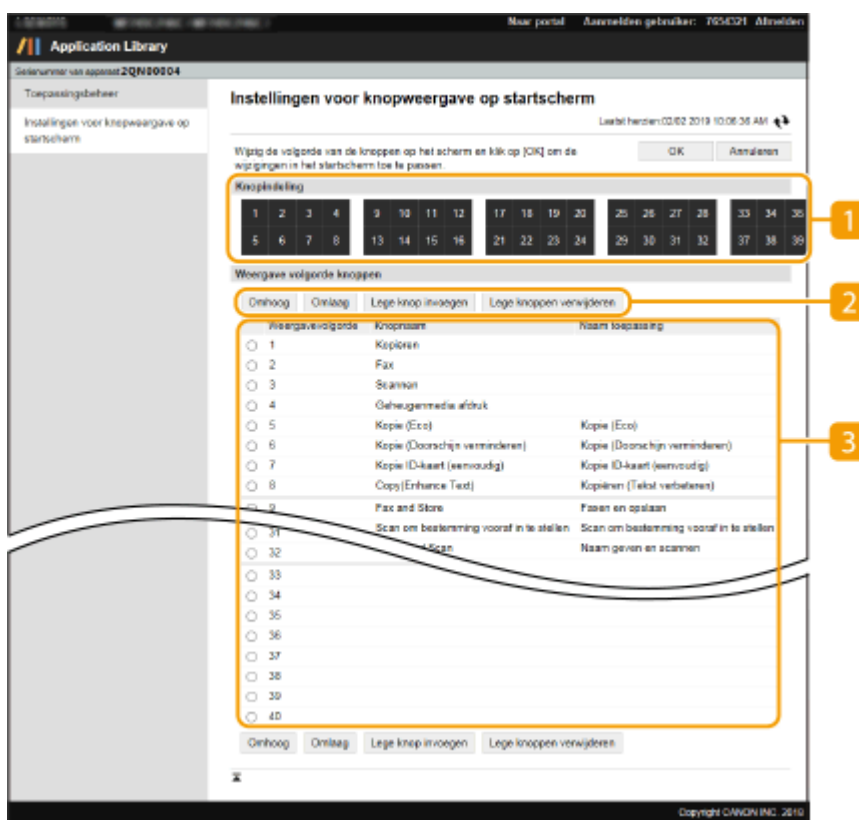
Naar portal Aanmelden gebruiker: 7654321 Afmelden

Application Library

Serienummer van apparaat 2QN00004

Toepassingsbeheer

Instellingen voor knopweergave op startscherm

Instellingen voor knopweergave op startscherm

Laatst herzien:02/02 2019 10:06:36 AM

Wijzig de volgorde van de knoppen op het scherm en klik op [OK] om de wijzigingen in het startscherm toe te passen.

OK Annuleren

Knopindeling

1 2 3 4 5 6 7 8 9 10 11 12 13 14 15 16 17 18 19 20 21 22 23 24 25 26 27 28 29 30 31 32 33 34 35 37 38 39

1

Weergave volgorde knoppen

Omhoog Omlaag Lege knop invoegen Lege knoppen verwijderen

2

| | Weergavevolgorde | Knopnaam | Naam toepassing |
|---|---|---|---|
| ○ | 1 | Kopiëren | |
| ○ | 2 | Fax | |
| ○ | 3 | Scannen | |
| ○ | 4 | Geheugenmedia afdruk | |
| ○ | 5 | Kopie (Eco) | Kopie (Eco) |
| ○ | 6 | Kopie (Doorschijn verminderen) | Kopie (Doorschijn verminderen) |
| ○ | 7 | Kopie ID-kaart (eenvoudig) | Kopie ID-kaart (eenvoudig) |
| ○ | 8 | Copy(Enhance Text) | Kopiëren (Tekst verbeteren) |
| ○ | 9 | Fax and Store | Faxen en opslaan |
| ○ | 31 | Scan om bestemming vooraf in te stellen | Scan om bestemming vooraf in te stellen |
| ○ | 32 | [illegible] Scan | Naam geven en scannen |
| ○ | 33 | | |
| ○ | 34 | | |
| ○ | 35 | | |
| ○ | 36 | | |
| ○ | 37 | | |
| ○ | 38 | | |
| ○ | 39 | | |
| ○ | 40 | | |

3

Omhoog Omlaag Lege knop invoegen Lege knoppen verwijderen

Copyright CANON INC. 2019